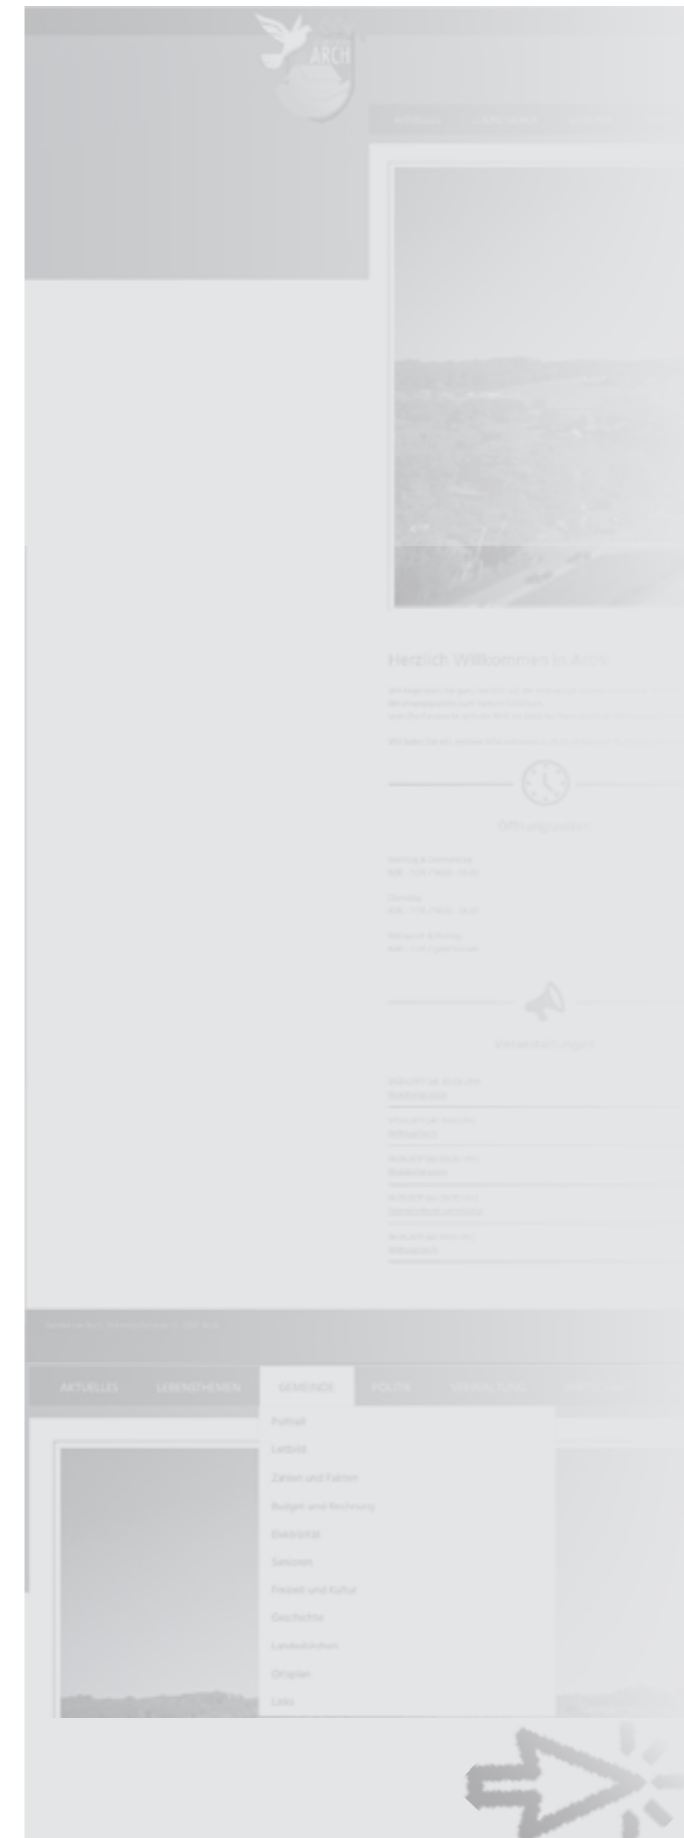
ARCH

Herzlich Willkommen in Arch

Öffnungszeiten

Veranstaltungen

AKTUELLES LEBENSTHEMEN GEMEINDE POLITIK

Porträt
Leitbild
Zahlen und Fakten
Budget und Rechnung
Elektrizität
Senioren
Freizeit und Kultur
Geschichte
Landeskirchen
Ortsplan
Links